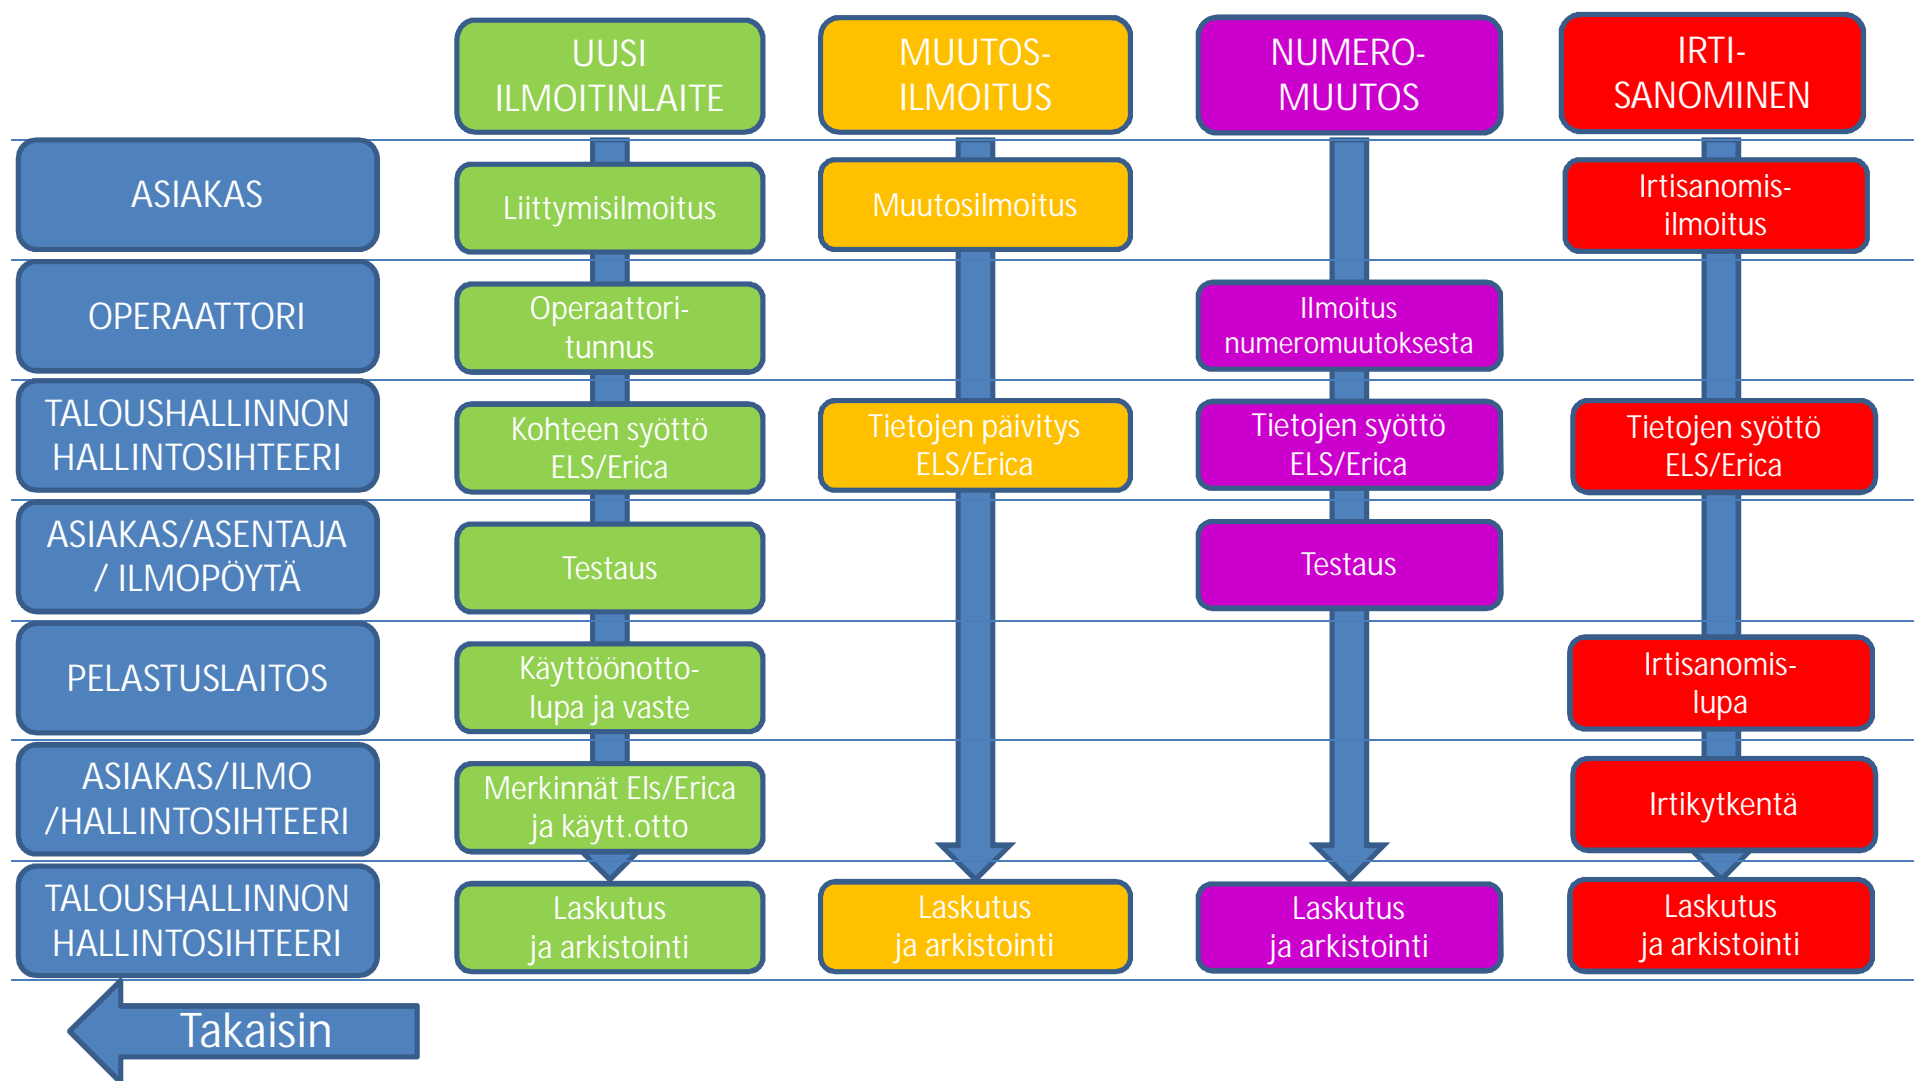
UUSI ILMOITINLAITE

MUUTOS-ILMOITUS

NUMERO-MUUTOS

IRTI-SANOMINEN

ASIAKAS

Liittymisilmoitus

Muutosilmoitus

Irtisanomis-ilmoitus

OPERAATTORI

Operaattori-tunnus

Ilmoitus numeromuutoksesta

TALOUSHALLINNON HALLINTOSIHTEERI

Kohteen syöttö ELS/Erica

Tietojen päivitys ELS/Erica

Tietojen syöttö ELS/Erica

Tietojen syöttö ELS/Erica

ASIAKAS/ASENTAJA / ILMOPÖYTÄ

Testaus

Testaus

PELASTUSLAITOS

Käyttöönotto-lupa ja vaste

Irtisanomis-lupa

ASIAKAS/ILMO /HALLINTOSIHTEERI

Merkinnät Els/Erica ja käytt.otto

Irtikytkentä

TALOUSHALLINNON HALLINTOSIHTEERI

Laskutus ja arkistointi

Laskutus ja arkistointi

Laskutus ja arkistointi

Laskutus ja arkistointi

Takaisin